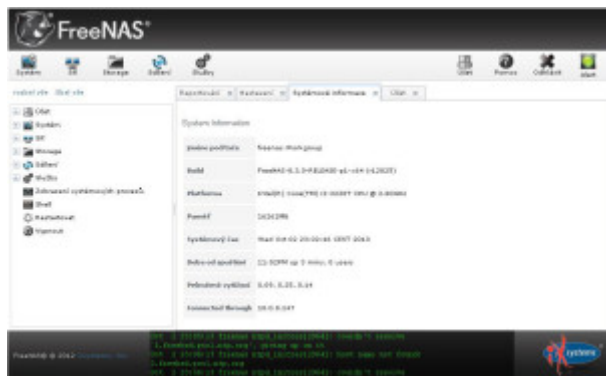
FreeNAS®

Systém Síť Storage Sdílení Služby

Účet Pomoc Odhlásit Alert

rozbalit vše sbalit vše

Účet
Systém
Síť
Storage
Sdílení
Služby
Zobrazení systémových procesů
Shell
Restartovat
Vypnout

Rozcestník × Nastavení × Systémové informace × Účet ×

System Information

| Jméno počítače | freenas.local |
|---|---|
| Build | FreeNAS-8.3.0-RELEASE-p1-x64 (r12825) |
| Platforma | Intel(R) Core(TM) i5-3330 CPU @ 3.00GHz |
| Paměť | 16342MB |
| Systémový čas | Wed Jan 02 20:00:40 CET 2013 |
| Doba od spuštění | 11:50PM up 5 mins, 0 users |
| Průměrné vytížení | 0.05, 0.25, 0.14 |
| Connected through | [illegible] |

FreeNAS® © 2012 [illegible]

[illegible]

iXsystems